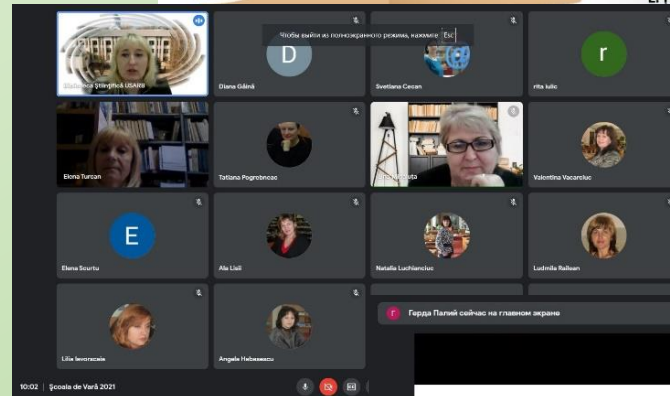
Чтобы выйти из полноэкранного режима, нажмите Esc

Biblioteca Științifică USARB

D
Diana Găină

Svetlana Cecan

r
rita iulic

Elena Turcan

Tatiana Pogrebneac

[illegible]

Valentina Vacarciuc

E
Elena Scurtu

Ala Lisii

Natalia Luchianciuc

Ludmila Railean

Lilia Iavorscaia

Angela Nebasascu

r
Герда Палий сейчас на главном экране

10:02 | Școala de Vară 2021